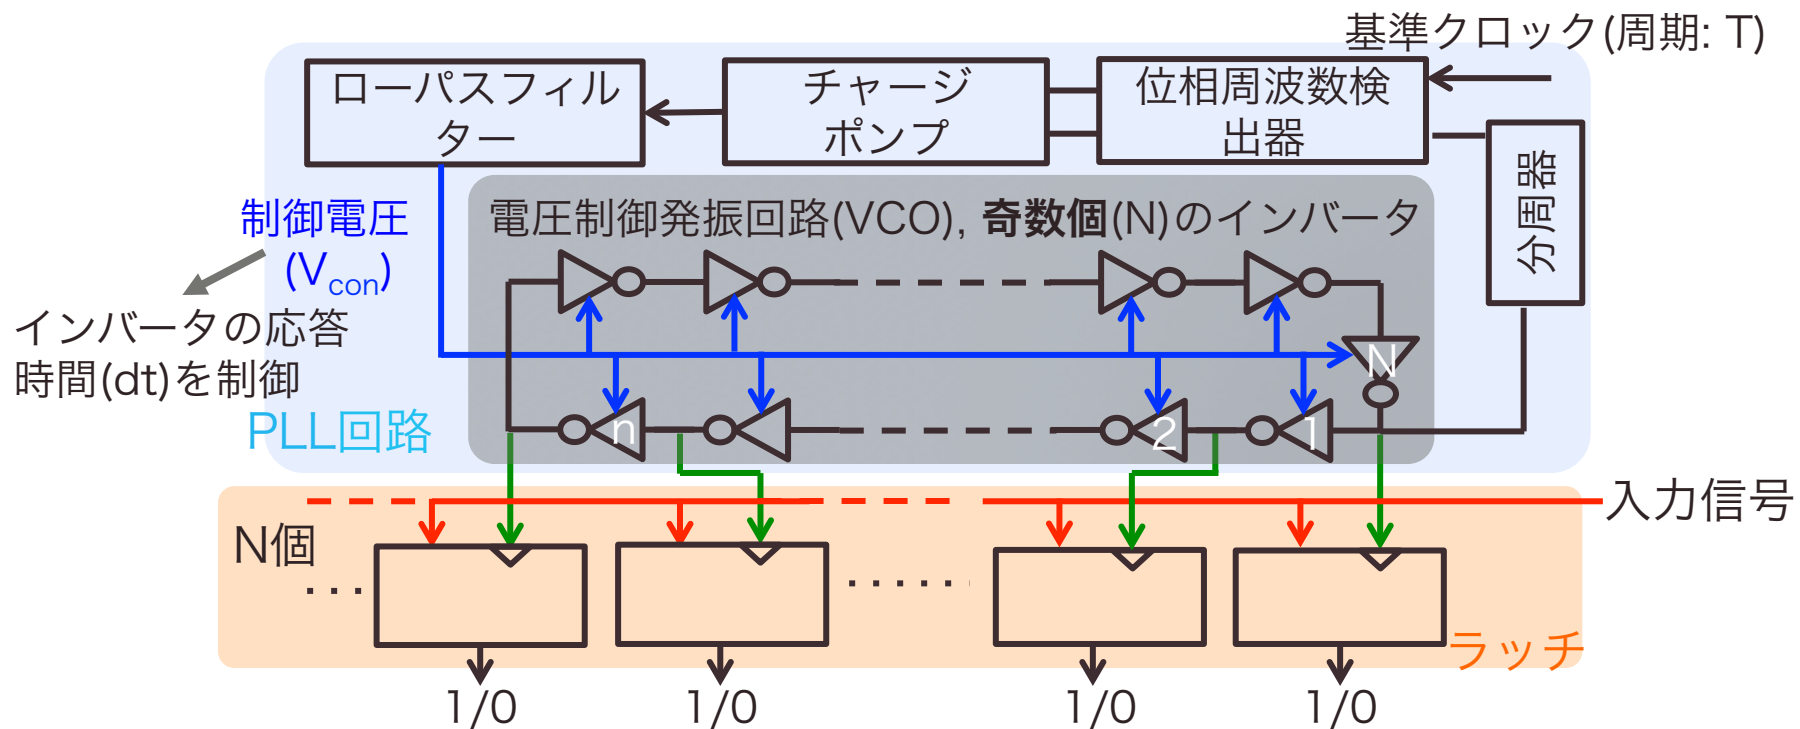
基準クロック(周期: T)

ローパスフィルター

チャージポンプ

位相周波数検出器

分周器

制御電圧 ($V_{con}$)

インバータの応答時間(dt)を制御

PLL回路

電圧制御発振回路(VCO), **奇数個**(N)のインバータ

N

n

2

1

入力信号

N個

ラッチ

1/0

1/0

1/0

1/0